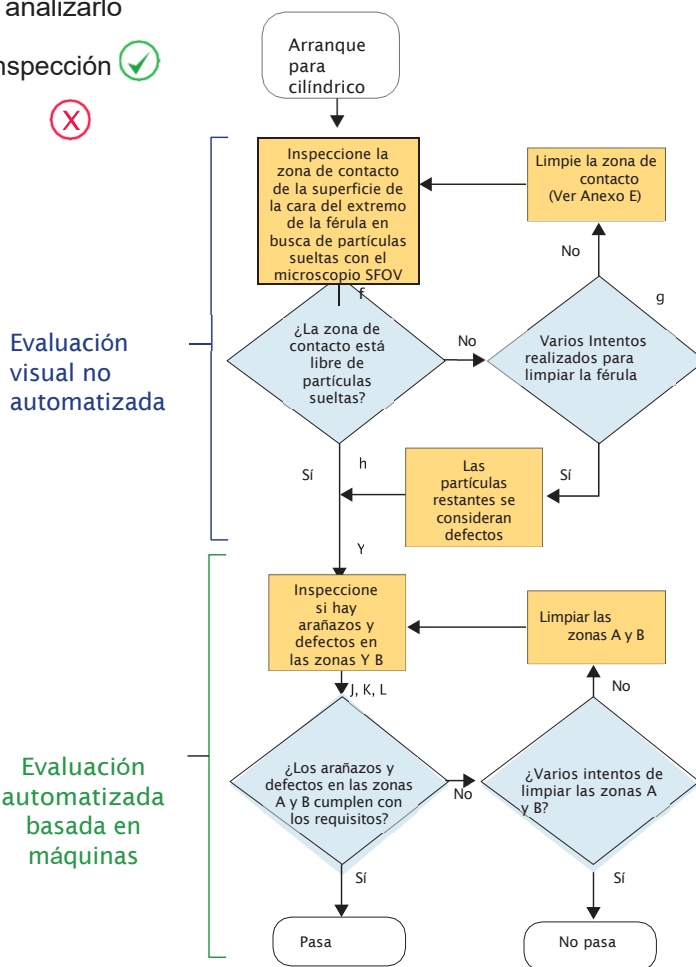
analizarlo

nspección

X

Arranque para cilíndrico

Inspeccione la zona de contacto de la superficie de la cara del extremo de la férula en busca de partículas sueltas con el microscopio SFOV

Limpie la zona de contacto (Ver Anexo E)

No

f

g

Evaluación visual no automatizada

¿La zona de contacto está libre de partículas sueltas?

No

Varios Intentos realizados para limpiar la férula

Sí

h

Las partículas restantes se consideran defectos

Sí

Y

Inspeccione si hay arañazos y defectos en las zonas Y B

Limpiar las zonas A y B

J, K, L

No

Evaluación automatizada basada en máquinas

¿Los arañazos y defectos en las zonas A y B cumplen con los requisitos?

No

¿Varios intentos de limpiar las zonas A y B?

Sí

Sí

Pasa

No pasa